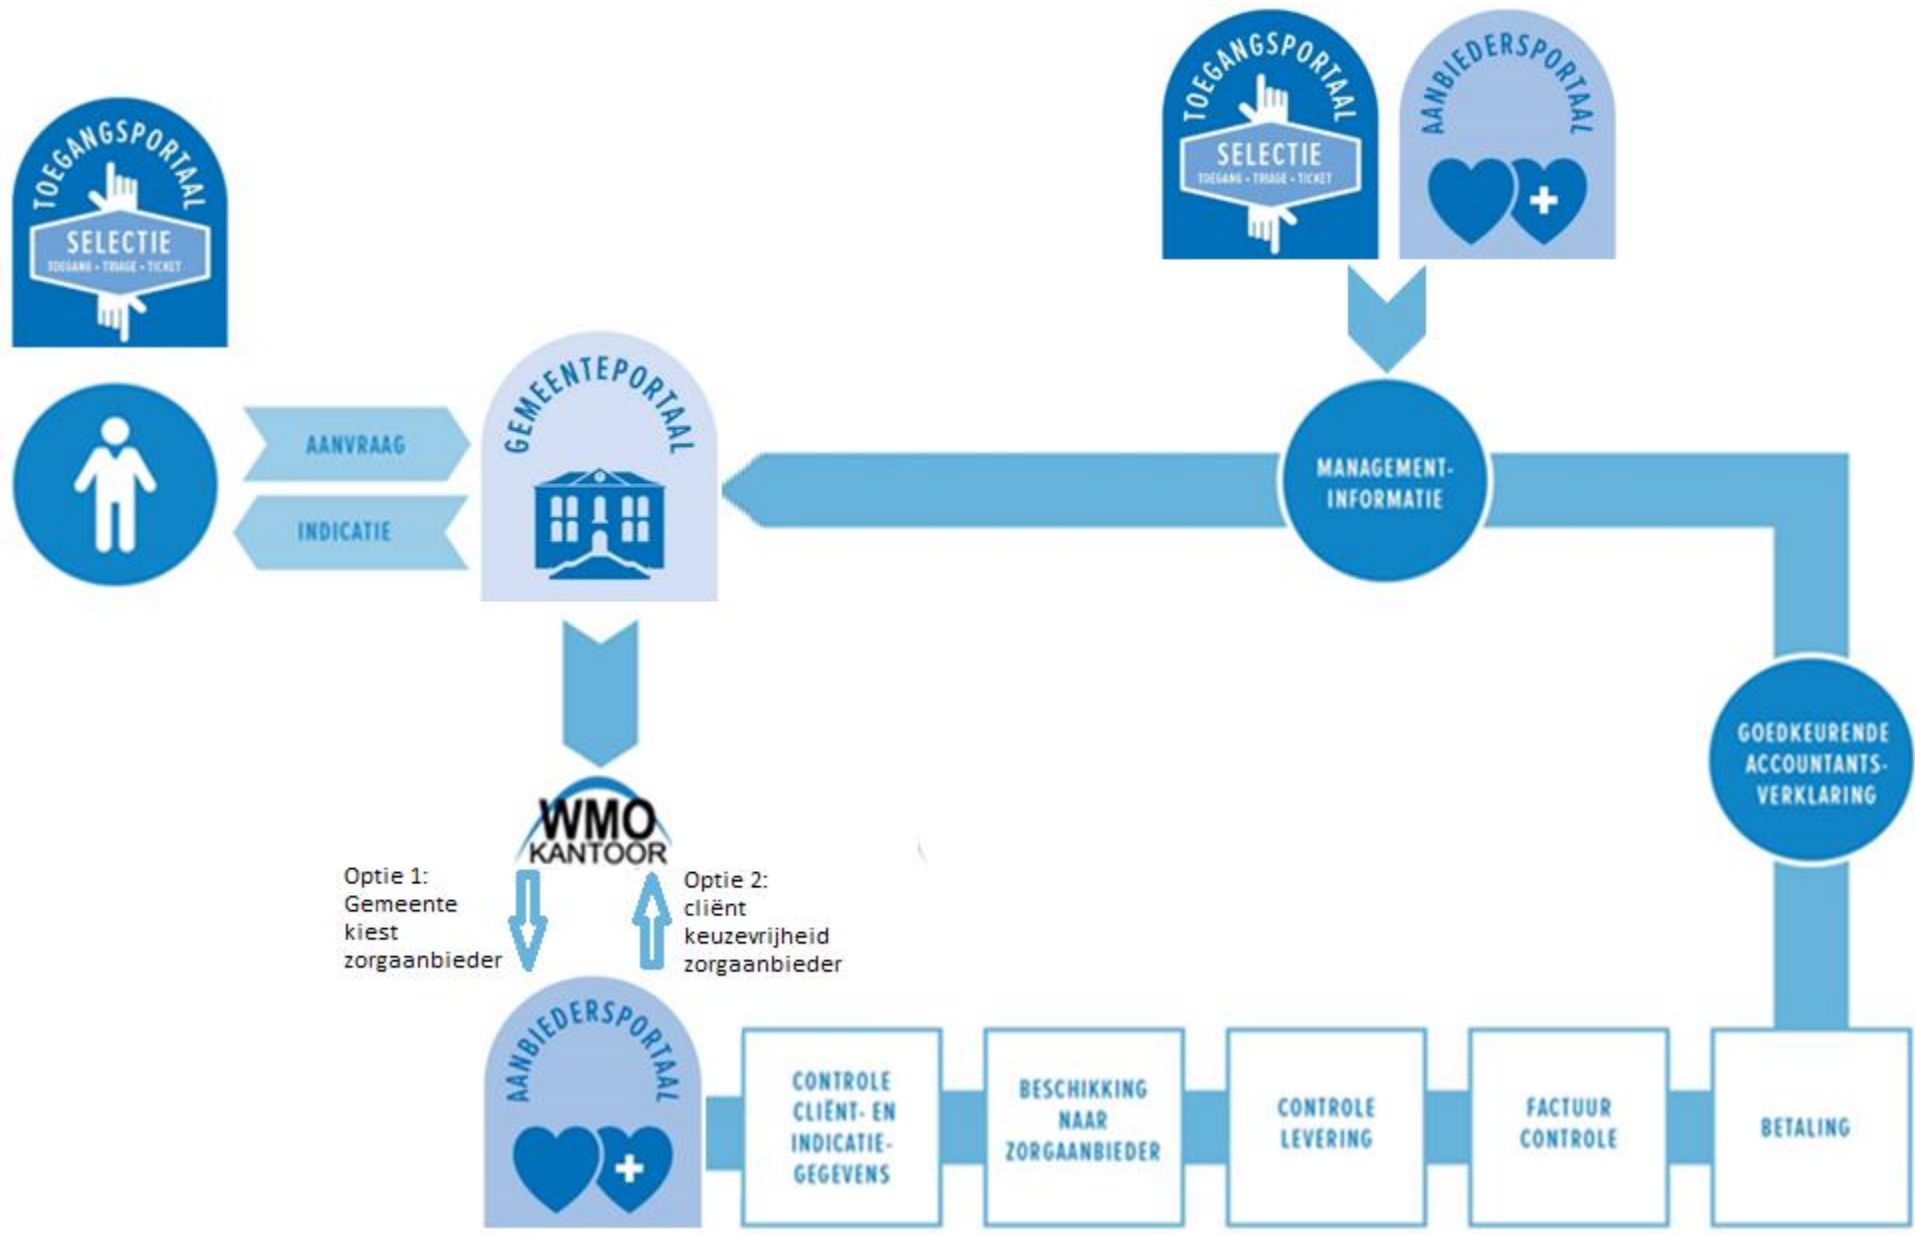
TOEGANGSPORTAAL
SELECTIE
TOEGANG - TRIAGE - TICKET

TOEGANGSPORTAAL
SELECTIE
TOEGANG - TRIAGE - TICKET

AANBIEDERSPORTAAL

AANVRAAG

INDICATIE

GEMEENTEPORTAAL

MANAGEMENT-INFORMATIE

GOEDKEURENDE ACCOUNTANTS-VERKLARING

WMO KANTOOR

Optie 1: Gemeente kiest zorgaanbieder

Optie 2: cliënt keuzevrijheid zorgaanbieder

AANBIEDERSPORTAAL

CONTROLE CLIËNT- EN INDICATIE-GEGEVENS

BESCHIKKING NAAR ZORGAANBIEDER

CONTROLE LEVERING

FACTUUR CONTROLE

BETALING